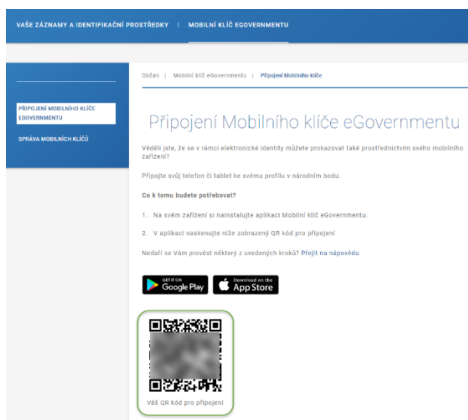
VAŠE ZÁZNAMY A IDENTIFIKAČNÍ PROSTŘEDKY | MOBILNÍ KLÍČ EGOVERNMENTU

PŘIPOJENÍ MOBILNÍHO KLÍČE EGOVERNMENTU

SPRÁVA MOBILNÍCH KLÍČŮ

Občan | Mobilní klíč eGovernmentu | Připojení Mobilního klíče

Připojení Mobilního klíče eGovernmentu

Věděli jste, že se v rámci elektronické identity můžete prokazovat také prostřednictvím svého mobilního zařízení?

Připojte svůj telefon či tablet ke svému profilu v národním bodu.

Co k tomu budete potřebovat?

1. Na svém zařízení si nainstalujte aplikaci Mobilní klíč eGovernmentu.

2. V aplikaci naskenujte níže zobrazený QR kód pro připojení

Nedaří se Vám provést některý z uvedených kroků? Přejít na nápovědu

GET IT ON Google Play

Download on the App Store

Váš QR kód pro připojení